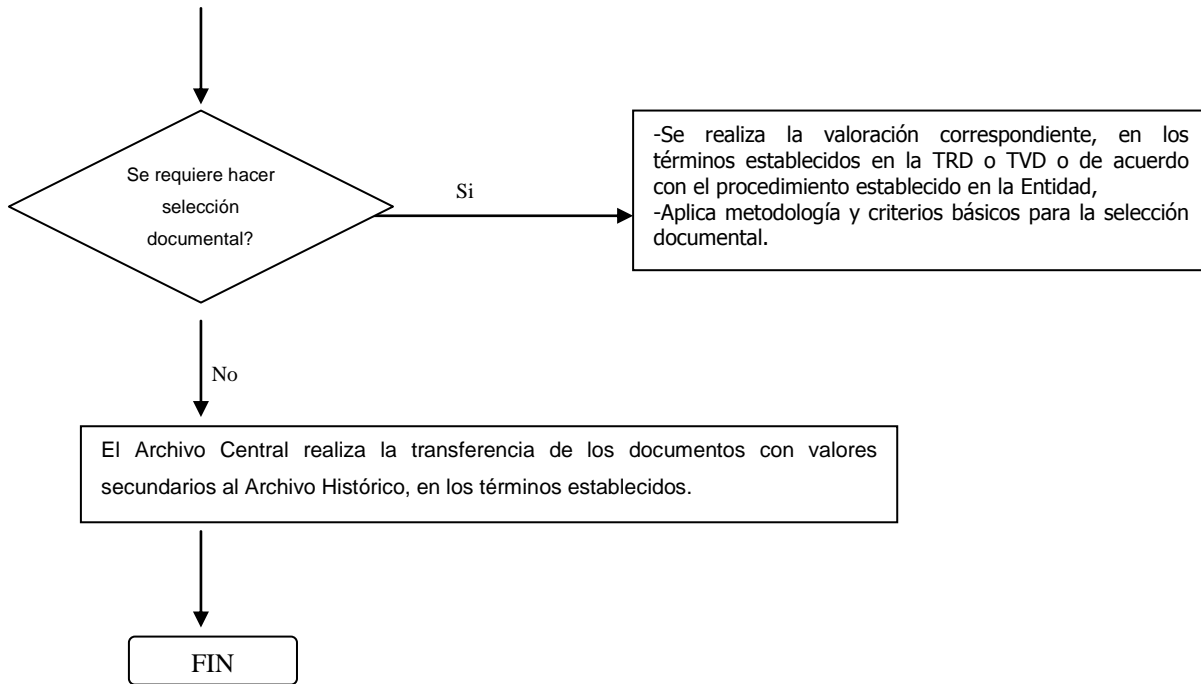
Se requiere hacer selección documental?

Si

-Se realiza la valoración correspondiente, en los términos establecidos en la TRD o TVD o de acuerdo con el procedimiento establecido en la Entidad,
-Aplica metodología y criterios básicos para la selección documental.

No

El Archivo Central realiza la transferencia de los documentos con valores secundarios al Archivo Histórico, en los términos establecidos.

FIN